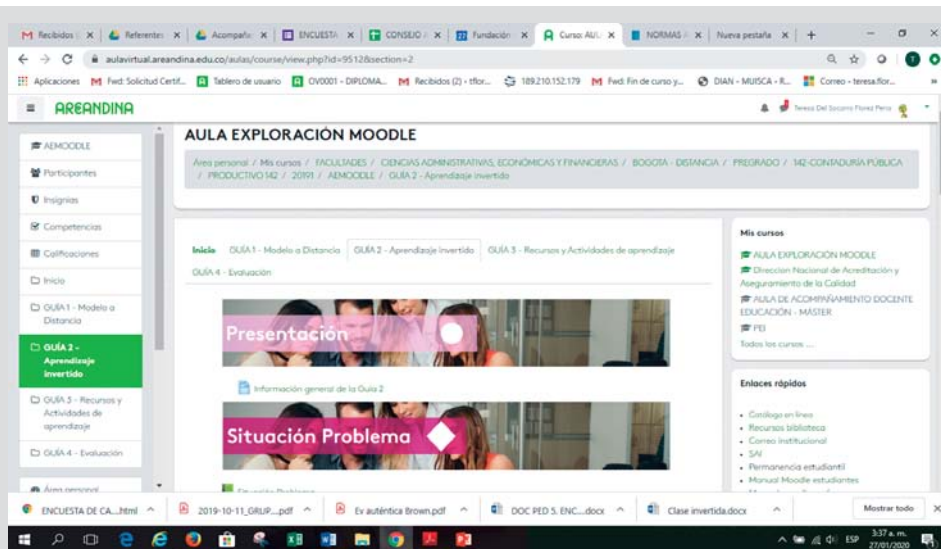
Recibidos | × Referente × Acompañ × ENCUESTA × CONSEJO × Fundación × Curso: AUL × NORMAS × Nueva pestaña × +

aulavirtual.areandina.edu.co/aulas/course/view.php?id=9512&section=2

Aplicaciones Fwd: Solicitud Certif... Tablero de usuario OV0001 - DIPLOMA... Recibidos (2) - tflor... 189.210.152.179 Fwd: Fin de curso y... DIAN - MUISCA - R... Correo - teresa.flor...

AREANDINA

Teresa Del Socorro Florez Perez

AEMOODLE
Participantes
Insignias
Competencias
Calificaciones
Inicio
GUÍA 1 - Modelo a Distancia
GUÍA 2 - Aprendizaje invertido
GUÍA 3 - Recursos y Actividades de aprendizaje
GUÍA 4 - Evaluación
Área personal

AULA EXPLORACIÓN MOODLE

Área personal / Mis cursos / FACULTADES / CIENCIAS ADMINISTRATIVAS, ECONÓMICAS Y FINANCIERAS / BOGOTÁ - DISTANCIA / PREGRADO / 142-CONTADURÍA PÚBLICA / PRODUCTIVO 142 / 20191 / AEMOODLE / GUÍA 2 - Aprendizaje invertido

Inicio GUÍA 1 - Modelo a Distancia GUÍA 2 - Aprendizaje invertido GUÍA 3 - Recursos y Actividades de aprendizaje GUÍA 4 - Evaluación

Presentación

Información general de la Guía 2

Situación Problema

Situación Problema

Mis cursos
AULA EXPLORACIÓN MOODLE
Direccion Nacional de Acreditación y Aseguramiento de la Calidad
AULA DE ACOMPAÑAMIENTO DOCENTE EDUCACIÓN - MASTER
PEI
Todos los cursos ...

Enlaces rápidos
• Catálogo en línea
• Recursos biblioteca
• Correo Institucional
• SAI
• Permanencia estudiantil
• Manual Moodle estudiantes

ENCUESTA DE CA....html 2019-10-11_GRUP....pdf Ev auténtica Brown.pdf DOC PED 5. ENC....docx Clase invertida.docx Mostrar todo

ESP 3:37 a. m. 27/01/2020